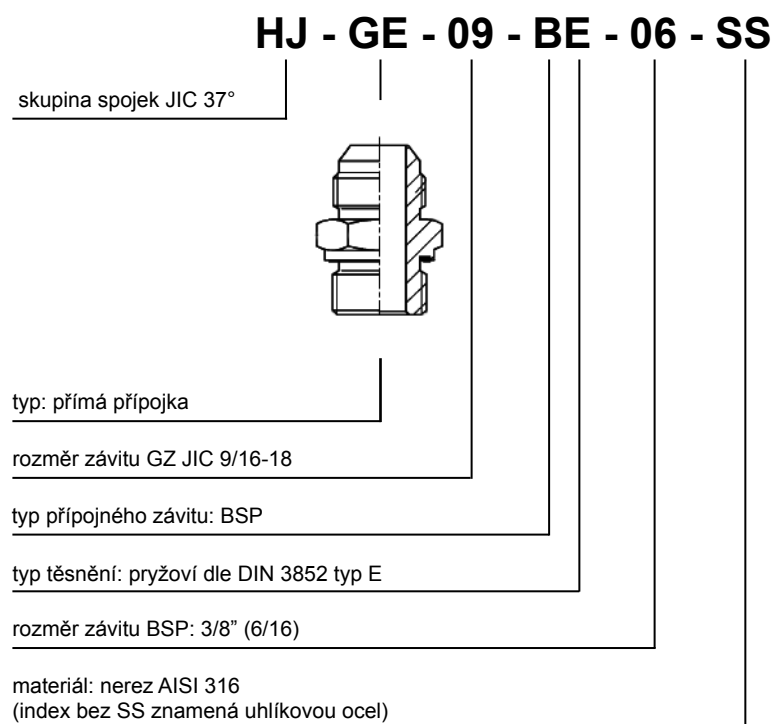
HJ - GE - 09 - BE - 06 - SS

skupina spojek JIC 37°

typ: přímá přípojka

rozměr závitu GZ JIC 9/16-18

typ přípojného závitu: BSP

typ těsnění: pryžoví dle DIN 3852 typ E

rozměr závitu BSP: 3/8" (6/16)

materiál: nerez AISI 316
(index bez SS znamená uhlíkovou ocel)